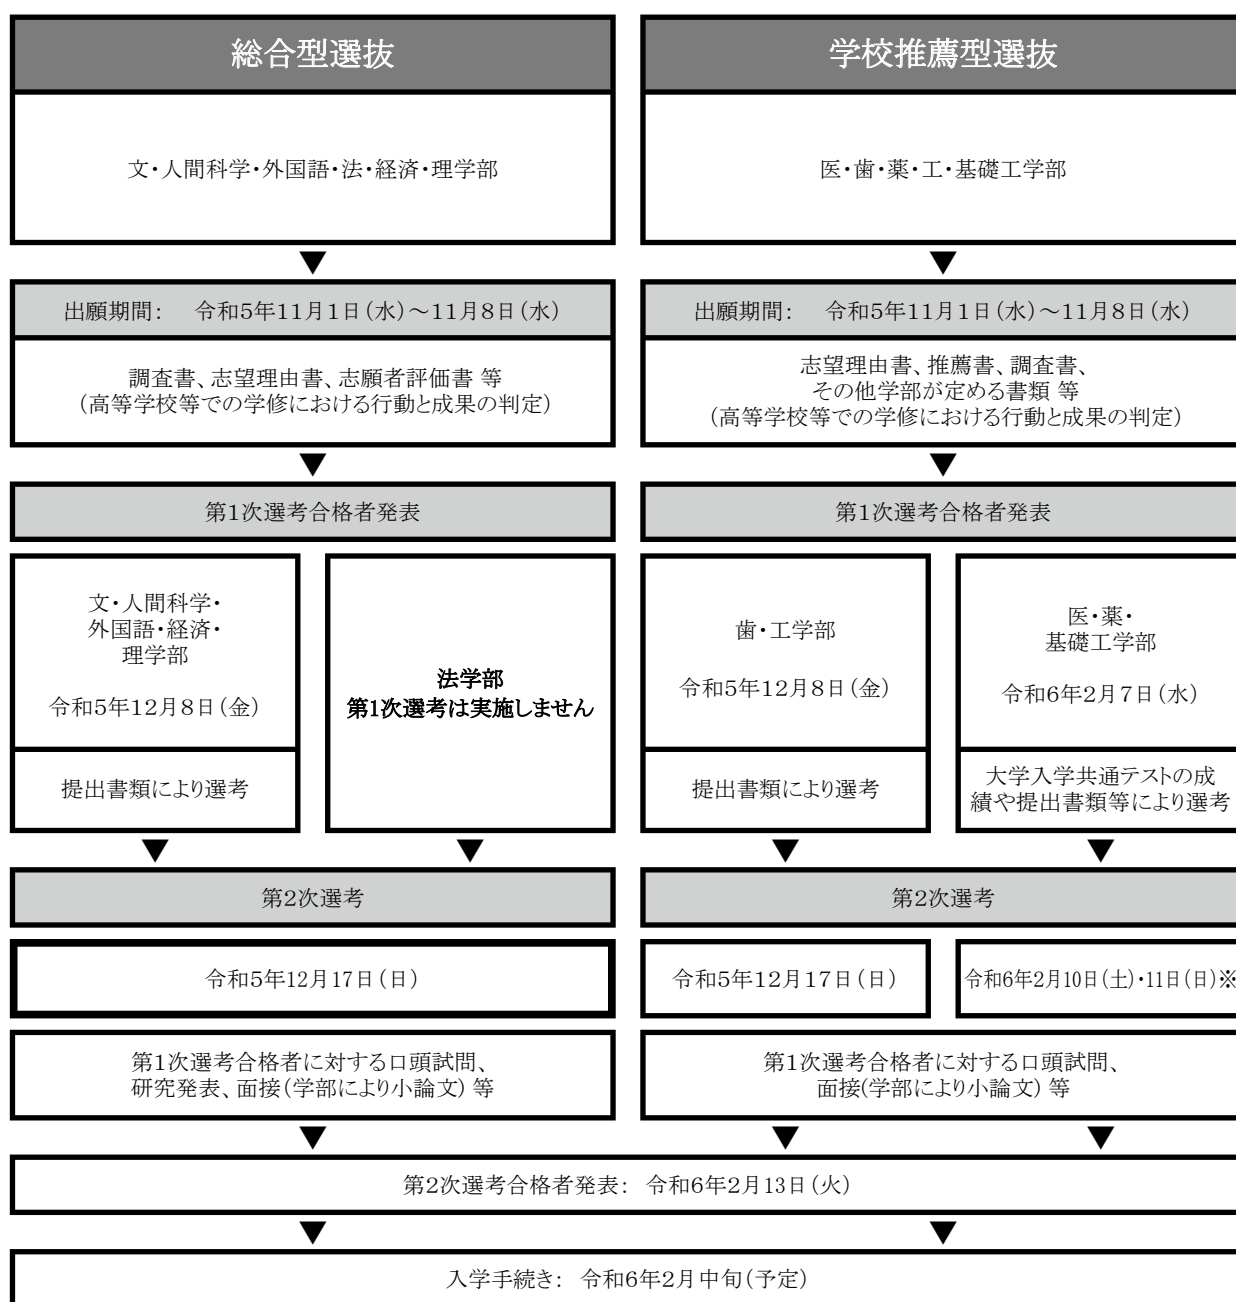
総合型選抜

文・人間科学・外国語・法・経済・理学部

出願期間: 令和5年11月1日(水)〜11月8日(水)

調査書、志望理由書、志願者評価書 等
(高等学校等での学修における行動と成果の判定)

第1次選考合格者発表

文・人間科学・外国語・経済・理学部

令和5年12月8日(金)

提出書類により選考

法学部
第1次選考は実施しません

第2次選考

令和5年12月17日(日)

第1次選考合格者に対する口頭試問、研究発表、面接(学部により小論文) 等

学校推薦型選抜

医・歯・薬・工・基礎工学部

出願期間: 令和5年11月1日(水)〜11月8日(水)

志望理由書、推薦書、調査書、その他学部が定める書類 等
(高等学校等での学修における行動と成果の判定)

第1次選考合格者発表

歯・工学部

令和5年12月8日(金)

提出書類により選考

医・薬・基礎工学部

令和6年2月7日(水)

大学入学共通テストの成績や提出書類等により選考

第2次選考

令和5年12月17日(日)

令和6年2月10日(土)・11日(日)※

第1次選考合格者に対する口頭試問、面接(学部により小論文) 等

第2次選考合格者発表: 令和6年2月13日(火)

入学手続き: 令和6年2月中旬(予定)